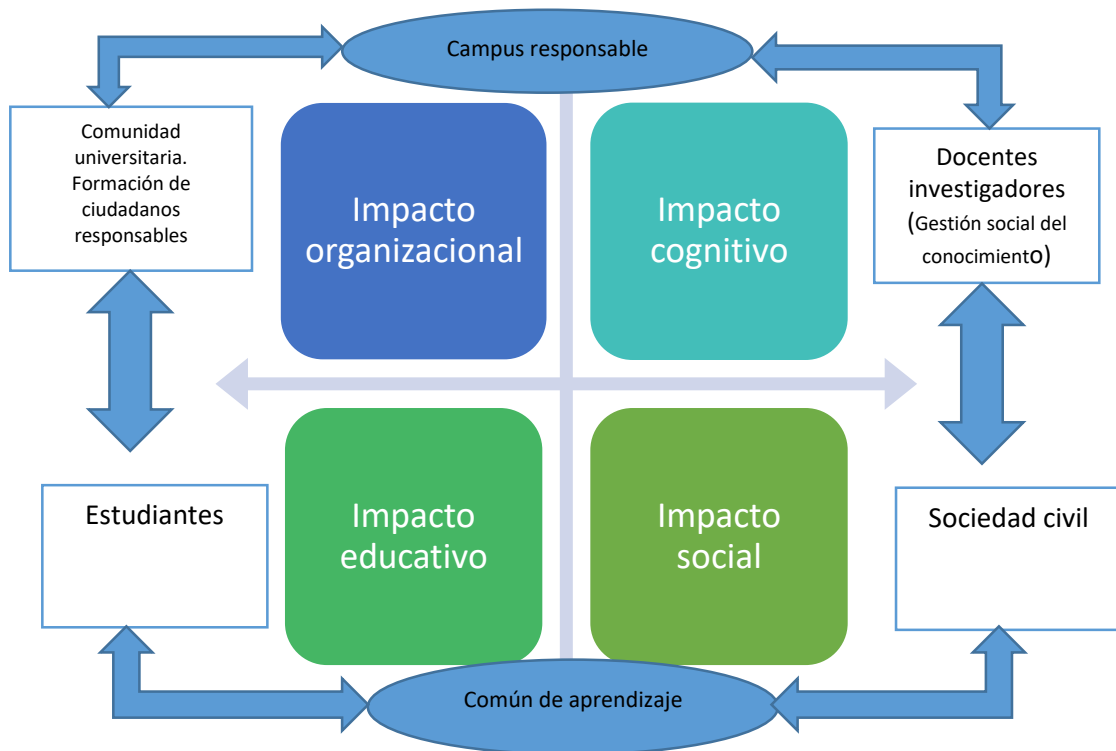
Campus responsable

Comunidad universitaria. Formación de ciudadanos responsables

Impacto organizacional

Impacto cognitivo

Docentes investigadores (Gestión social del conocimiento)

Estudiantes

Impacto educativo

Impacto social

Sociedad civil

Común de aprendizaje